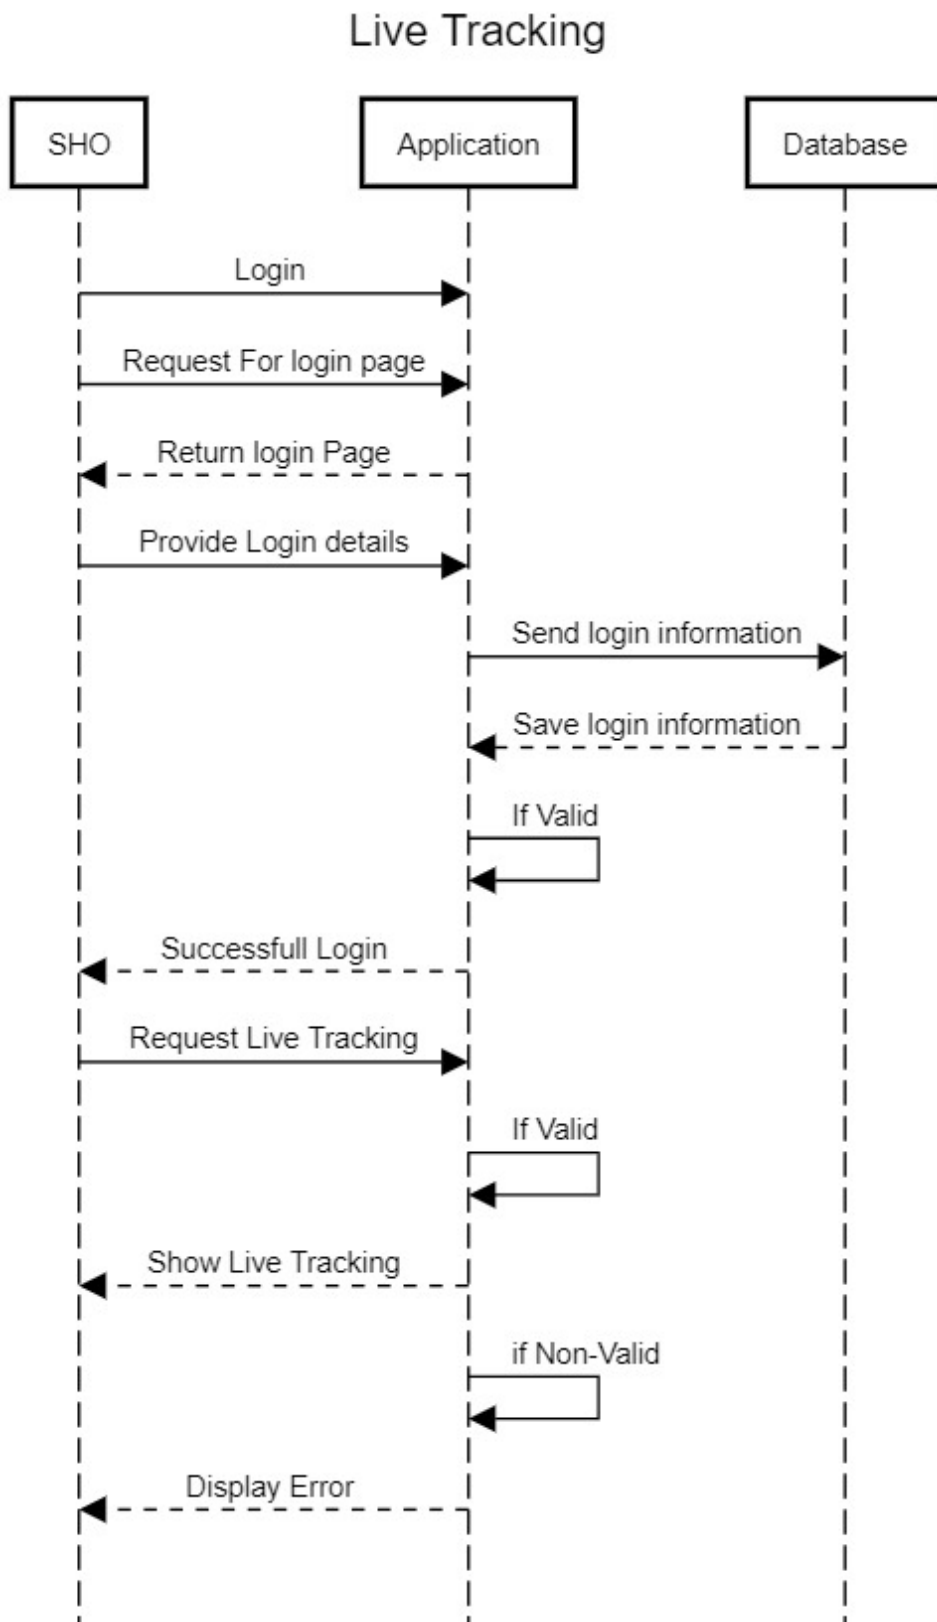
Live Tracking

SHO

Application

Database

Login

Request For login page

Return login Page

Provide Login details

Send login information

Save login information

If Valid

Successfull Login

Request Live Tracking

If Valid

Show Live Tracking

if Non-Valid

Display Error